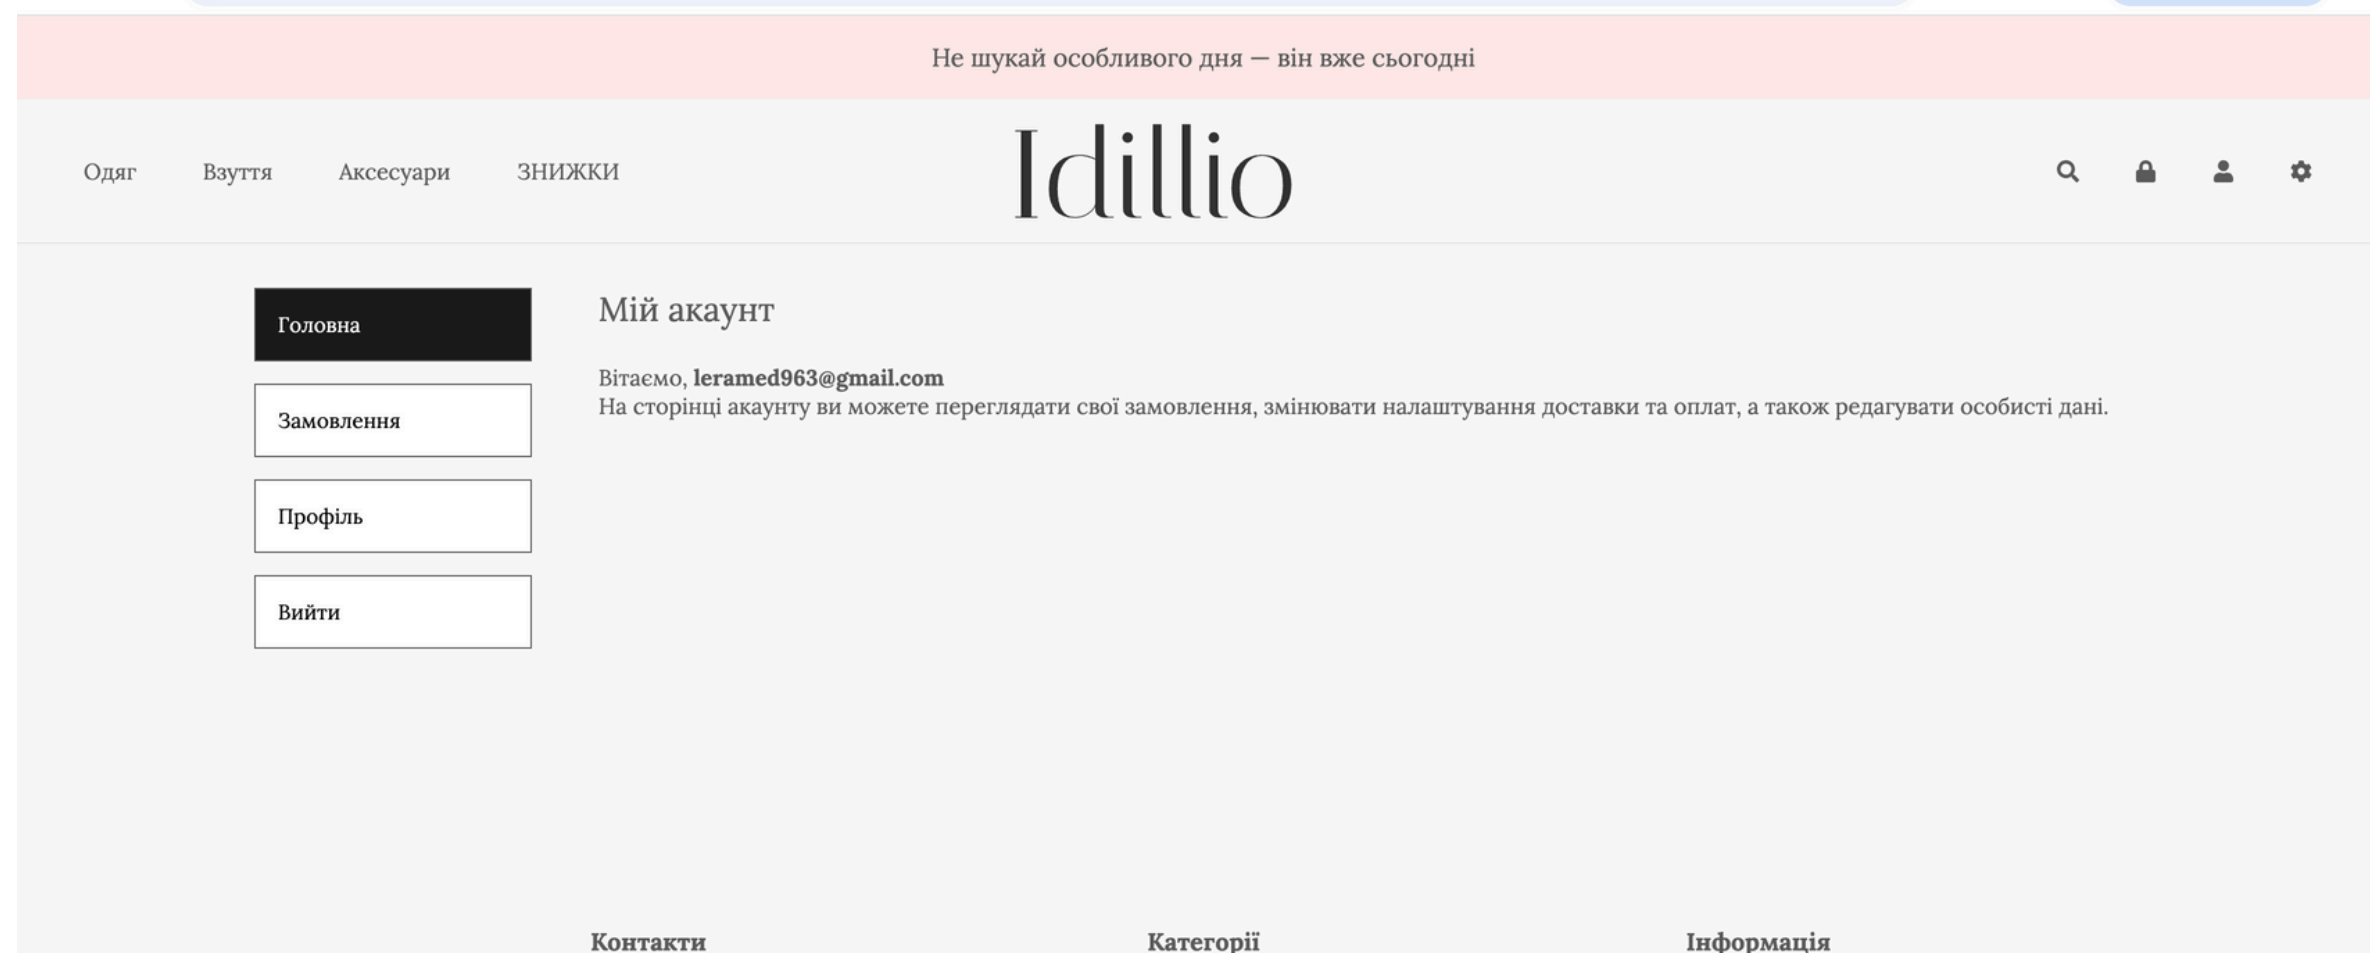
Не шукай особливого дня — він вже сьогодні

Одяг Взуття Аксесуари ЗНИЖКИ

Idillio

Головна

Замовлення

Профіль

Вийти

Мій акаунт

Вітаємо, **leramed963@gmail.com**
На сторінці акаунту ви можете переглядати свої замовлення, змінювати налаштування доставки та оплат, а також редагувати особисті дані.

Контакти

Категорії

Інформація